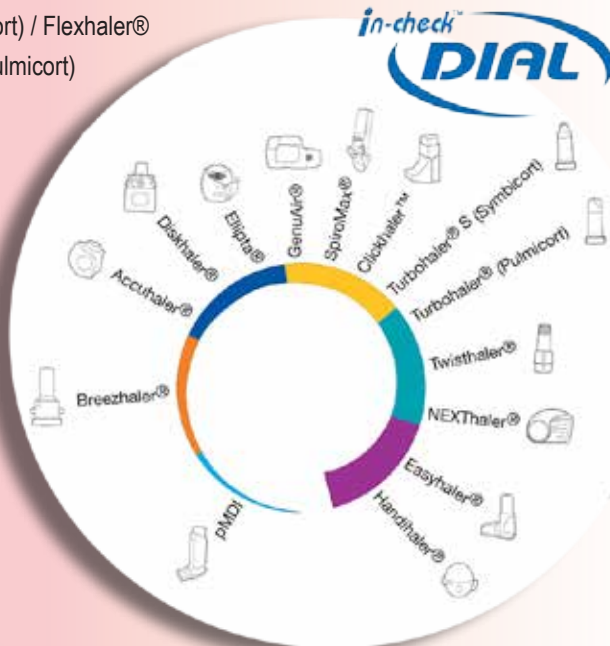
ort) / Flexhaler®
lmicort)

in-check™ DIAL

Breezhaler®
Accuhaler®
Diskhaler®
Ellipta®
GenuAir®
SpiroMax®
Clickhaler™
Turbohaler® S (Symbicort)
Turbohaler® (Pulmicort)
Twisthaler®
NEXThaler®
Easyhaler®
Handihaler®
pMDI